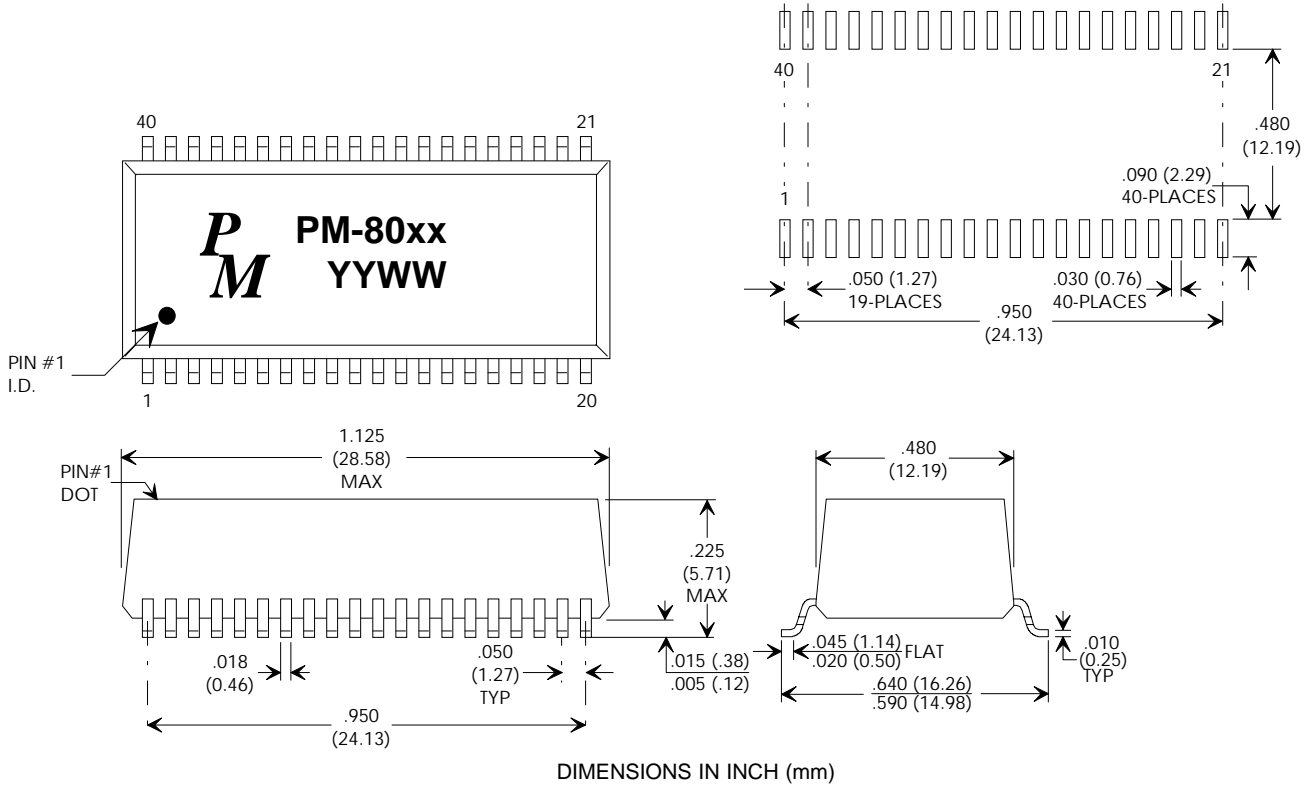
40

21

.480
(12.19)

.090 (2.29)
40-PLACES

1

.050 (1.27)
19-PLACES

.030 (0.76)
40-PLACES

.950
(24.13)

40

21

P
M

PM-80xx
YYWW

PIN #1
I.D.

1

20

1.125
(28.58)
MAX

PIN#1
DOT

.225
(5.71)
MAX

.018
(0.46)

.050
(1.27)
TYP

.015 (.38)
.005 (.12)

.950
(24.13)

.480
(12.19)

.045 (1.14)
.020 (0.50) FLAT

.010
(0.25)
TYP

.640 (16.26)
.590 (14.98)

DIMENSIONS IN INCH (mm)